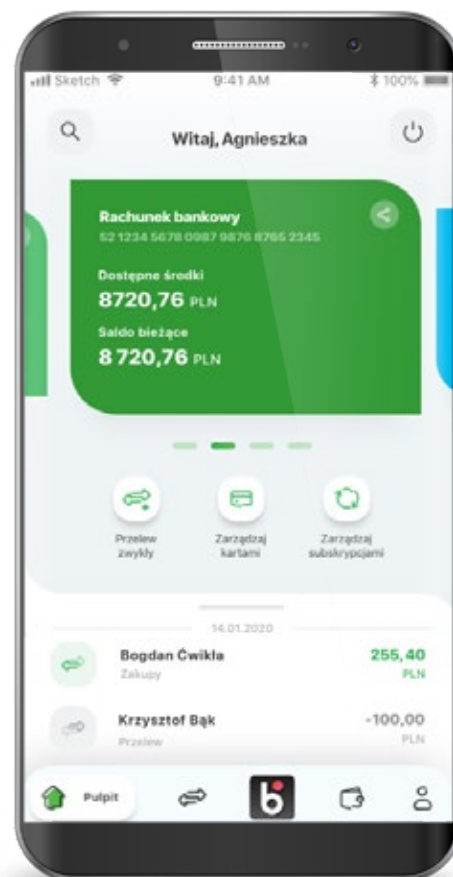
Sketch 9:41 AM 100%

Witaj, Agnieszka

Rachunek bankowy
52 1234 5678 0987 9876 8765 2345

Dostępne środki
8720,76 PLN

Saldo bieżące
8 720,76 PLN

Przelew zwykły

Zarządzaj kartami

Zarządzaj subskrypcjami

14.01.2020

Bogdan Ćwikła
Zakupy
255,40 PLN

Krzysztof Bąk
Przelew
-100,00 PLN

Pulpit